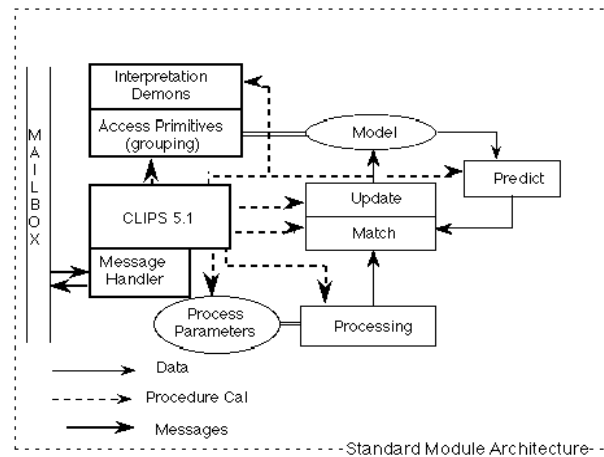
MAILBOX

Interpretation Demons

Access Primitives (grouping)

Model

Predict

CLIPS 5.1

Update

Match

Message Handler

Process Parameters

Processing

Data

Procedure Cal

Messages

-Standard Module Architecture-